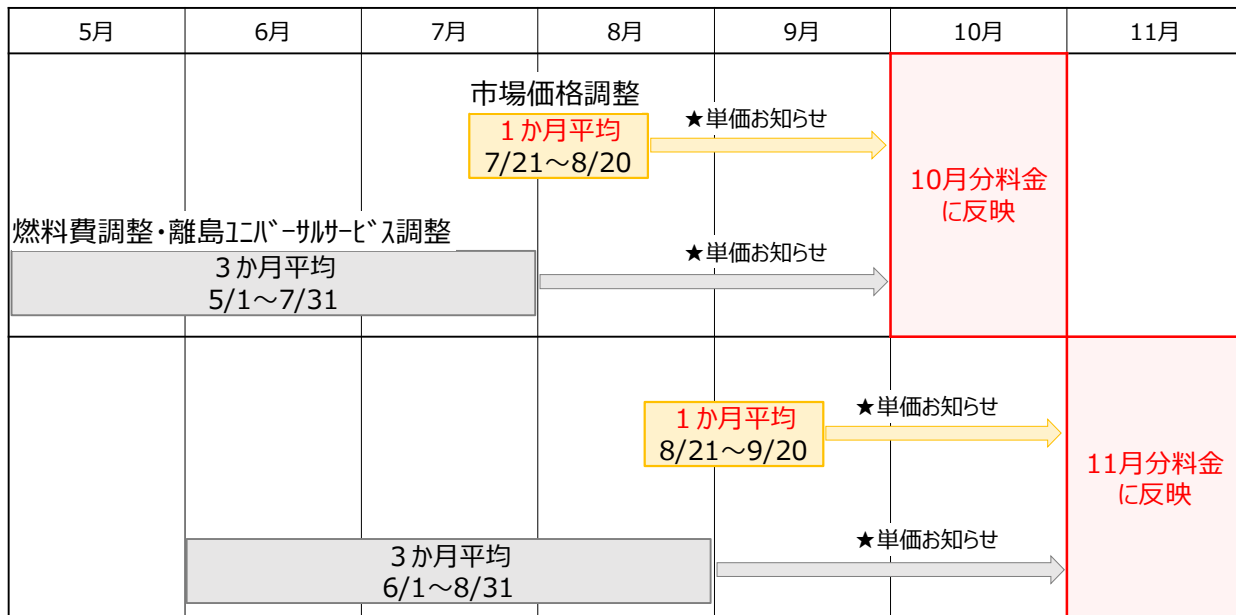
| 5月 | 6月 | 7月 | 8月 | 9月 | 10月 | 11月 |
|---|---|---|---|---|---|---|

市場価格調整
１か月平均
7/21～8/20
★単価お知らせ

10月分料金
に反映

燃料費調整・離島ﾕﾆﾊﾞｰｻﾙｻｰﾋﾞｽ調整
３か月平均
5/1～7/31
★単価お知らせ

１か月平均
8/21～9/20
★単価お知らせ

11月分料金
に反映

３か月平均
6/1～8/31
★単価お知らせ